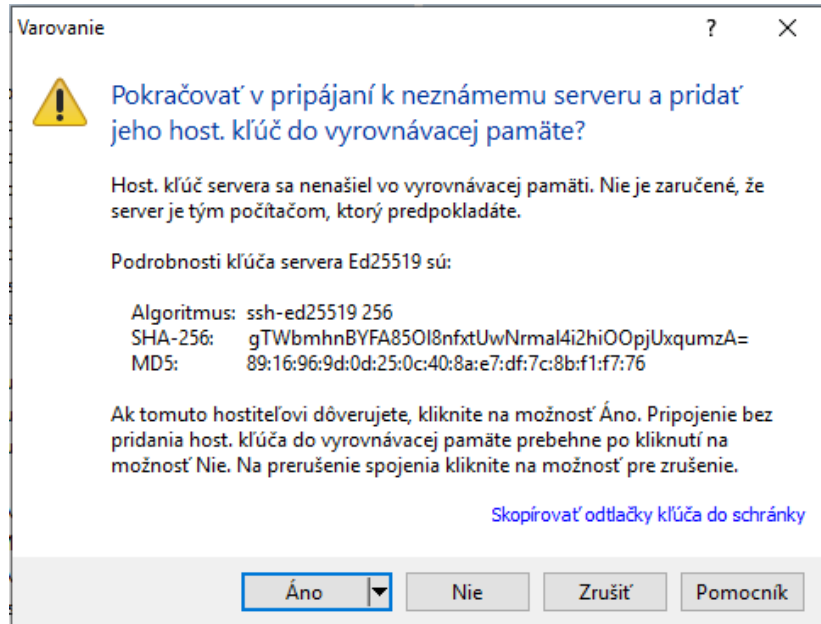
Varovanie ? ✕

Pokračovať v pripájaní k neznámemu serveru a pridať jeho host. kľúč do vyrovnávacej pamäte?

Host. kľúč servera sa nenašiel vo vyrovnávacej pamäti. Nie je zaručené, že server je tým počítačom, ktorý predpokladáte.

Podrobnosti kľúča servera Ed25519 sú:

Algoritmus: ssh-ed25519 256
SHA-256: gTWbmhnBYFA85OI8nfxtUwNrmal4i2hiOOpjUxqumzA=
MD5: 89:16:96:9d:0d:25:0c:40:8a:e7:df:7c:8b:f1:f7:76

Ak tomuto hostiteľovi dôverujete, kliknite na možnosť Áno. Pripojenie bez pridania host. kľúča do vyrovnávacej pamäte prebehne po kliknutí na možnosť Nie. Na prerušenie spojenia kliknite na možnosť pre zrušenie.

Skopírovať odtlačky kľúča do schránky

Áno Nie Zrušiť Pomocník